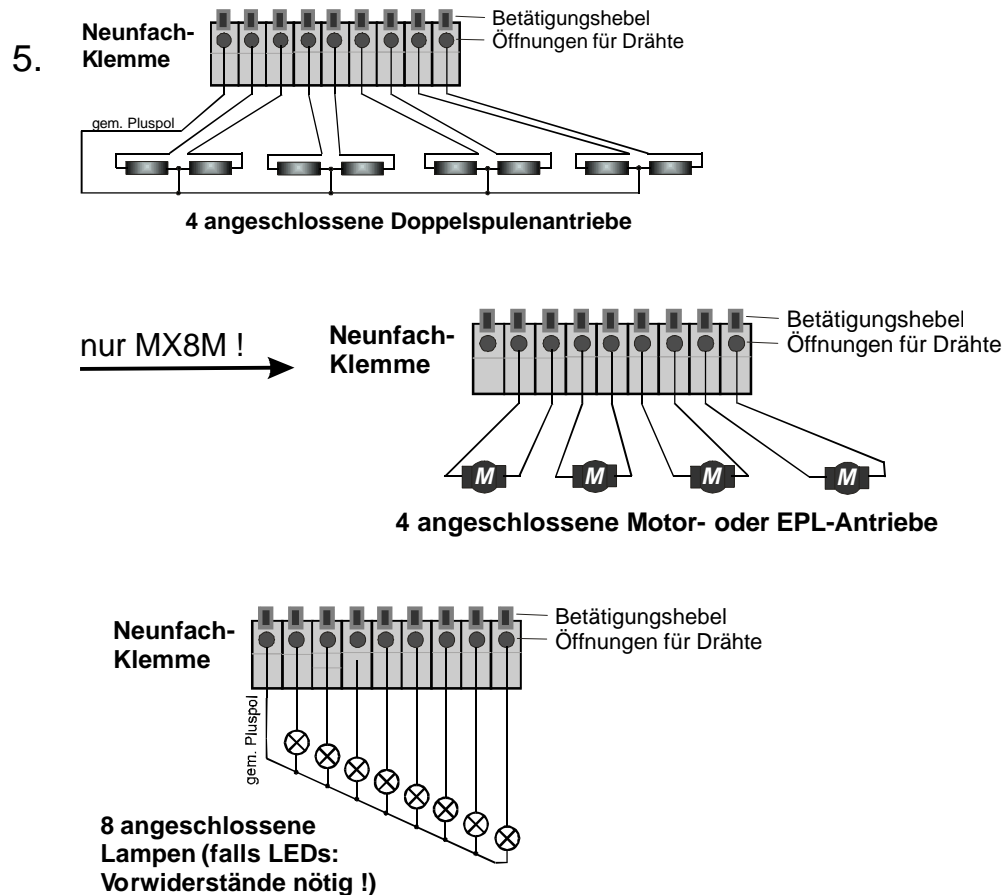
5.

Neunfach-Klemme

Betätigungshebel
Öffnungen für Drähte

gem. Pluspol

4 angeschlossene Doppelspulenantriebe

nur MX8M !

Neunfach-Klemme

Betätigungshebel
Öffnungen für Drähte

M M M M

4 angeschlossene Motor- oder EPL-Antriebe

Neunfach-Klemme

Betätigungshebel
Öffnungen für Drähte

gem. Pluspol

8 angeschlossene Lampen (falls LEDs: Vorwiderstände nötig !)